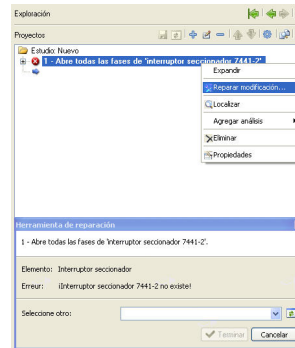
Exploración

Proyectos

Estudio: Nuevo

1 - Abre todas las fases de 'interruptor seccionador 7441-2'

Expandir

Reparar modificación...

Localizar

Agregar análisis

Eliminar

Propiedades

Herramienta de reparación

1 - Abre todas las fases de 'interruptor seccionador 7441-2'.

Elemento: Interruptor seccionador

Erreur: ¡Interruptor seccionador 7441-2 no existe!

Seleccione otro:

Terminar

Cancelar